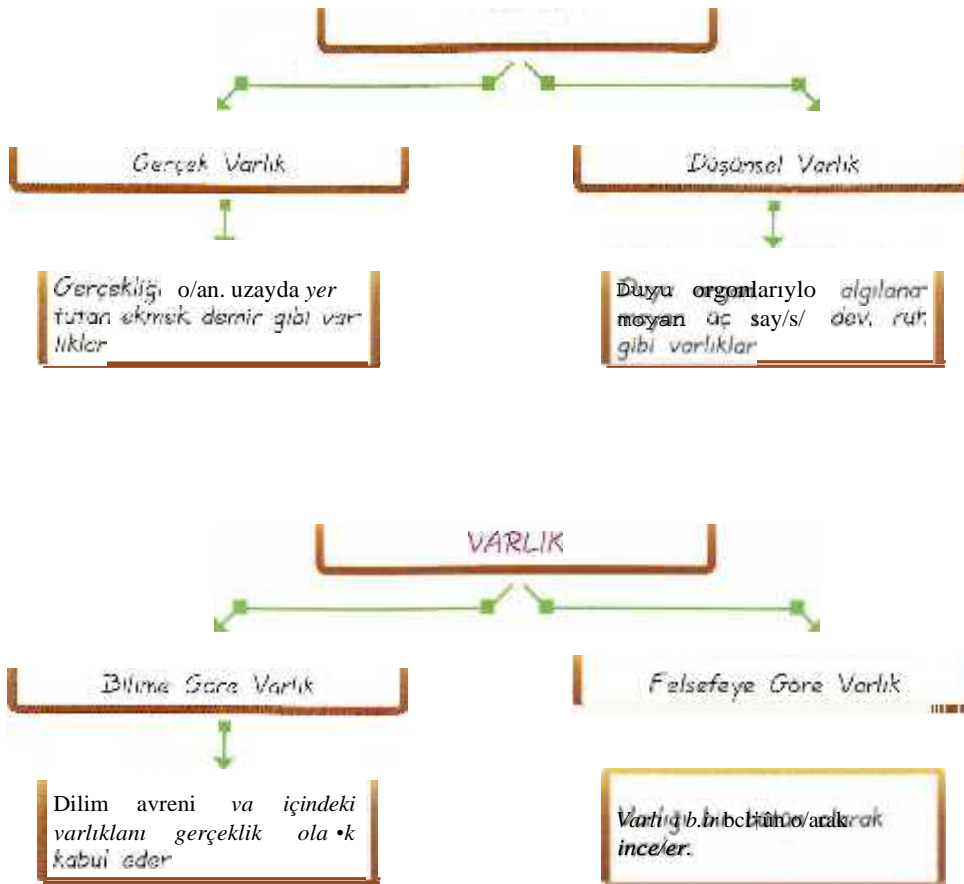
Gerçek Varlık

Düşünsel Varlık

Gerçekliği o/an. uzayda yer tutan ekmek demir gibi varlıklar

Duyu organlarıyla algılanamayan üç say/s/ dev, ruh gibi varlıklar

VARLIK

Bilime Göre Varlık

Felsefeye Göre Varlık

Dilim avreni va içindeki varlıklanı gerçeklik ola •k kabul eder

Varlığı b.in bcl tüm o/arak ince/er.